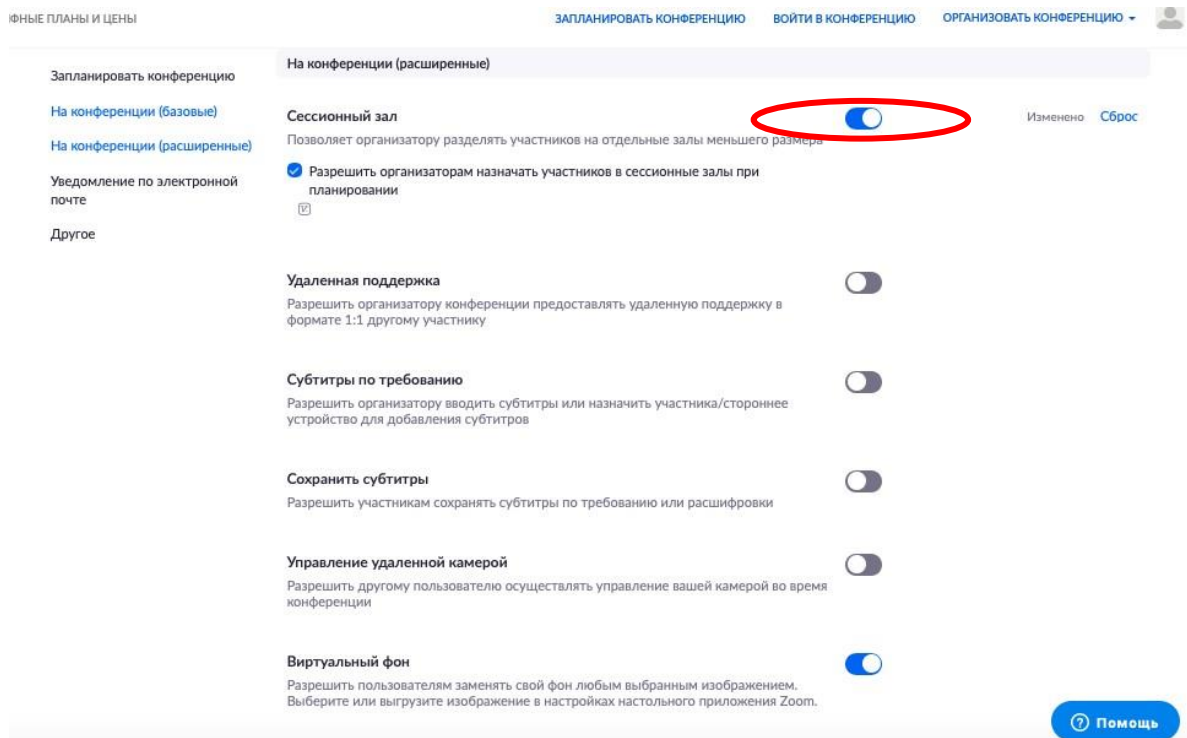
ФНЫЕ ПЛАНЫ И ЦЕНЫ

ЗАПЛАНИРОВАТЬ КОНФЕРЕНЦИЮ ВОЙТИ В КОНФЕРЕНЦИЮ ОРГАНИЗОВАТЬ КОНФЕРЕНЦИЮ

Запланировать конференцию
На конференции (базовые)
На конференции (расширенные)
Уведомление по электронной почте
Другое

На конференции (расширенные)

Сессионный зал
Позволяет организатору разделять участников на отдельные залы меньшего размера

Изменено Сброс

Разрешить организаторам назначать участников в сессионные залы при планировании

Удаленная поддержка
Разрешить организатору конференции предоставлять удаленную поддержку в формате 1:1 другому участнику

Субтитры по требованию
Разрешить организатору вводить субтитры или назначить участника/стороннее устройство для добавления субтитров

Сохранить субтитры
Разрешить участникам сохранять субтитры по требованию или расшифровки

Управление удаленной камерой
Разрешить другому пользователю осуществлять управление вашей камерой во время конференции

Виртуальный фон
Разрешить пользователям заменять свой фон любым выбранным изображением. Выберите или выгрузите изображение в настройках настольного приложения Zoom.

Помощь